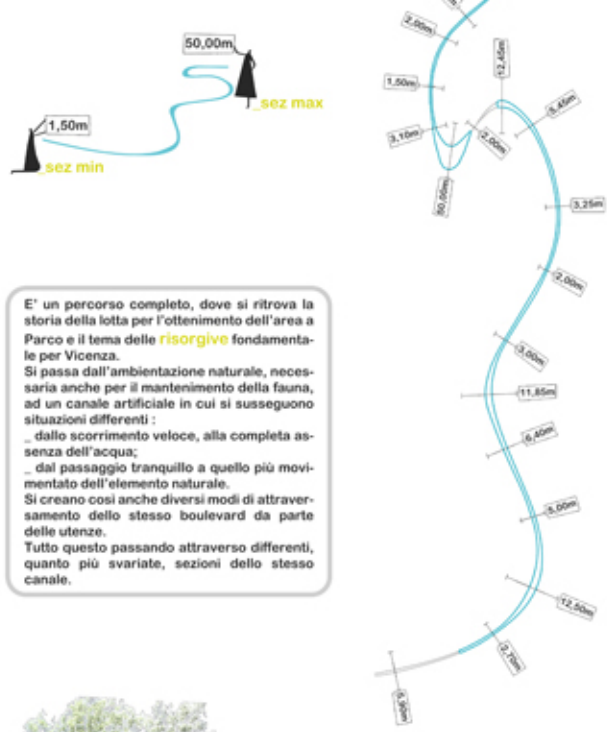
50,00m
_sez max
1,50m
_sez min

2,00m
12,45m
1,50m
5,45m
3,10m
2,00m
50,00m
3,25m
2,00m
3,00m
11,85m
6,40m
5,00m
12,50m
2,70m
5,90m

E' un percorso completo, dove si ritrova la storia della lotta per l'ottenimento dell'area a Parco e il tema delle risorgive fondamentale per Vicenza.
Si passa dall'ambientazione naturale, necessaria anche per il mantenimento della fauna, ad un canale artificiale in cui si susseguono situazioni differenti :
_ dallo scorrimento veloce, alla completa assenza dell'acqua;
_ dal passaggio tranquillo a quello più movimentato dell'elemento naturale.
Si creano cosi anche diversi modi di attraversamento dello stesso boulevard da parte delle utenze.
Tutto questo passando attraverso differenti, quanto più svariate, sezioni dello stesso canale.